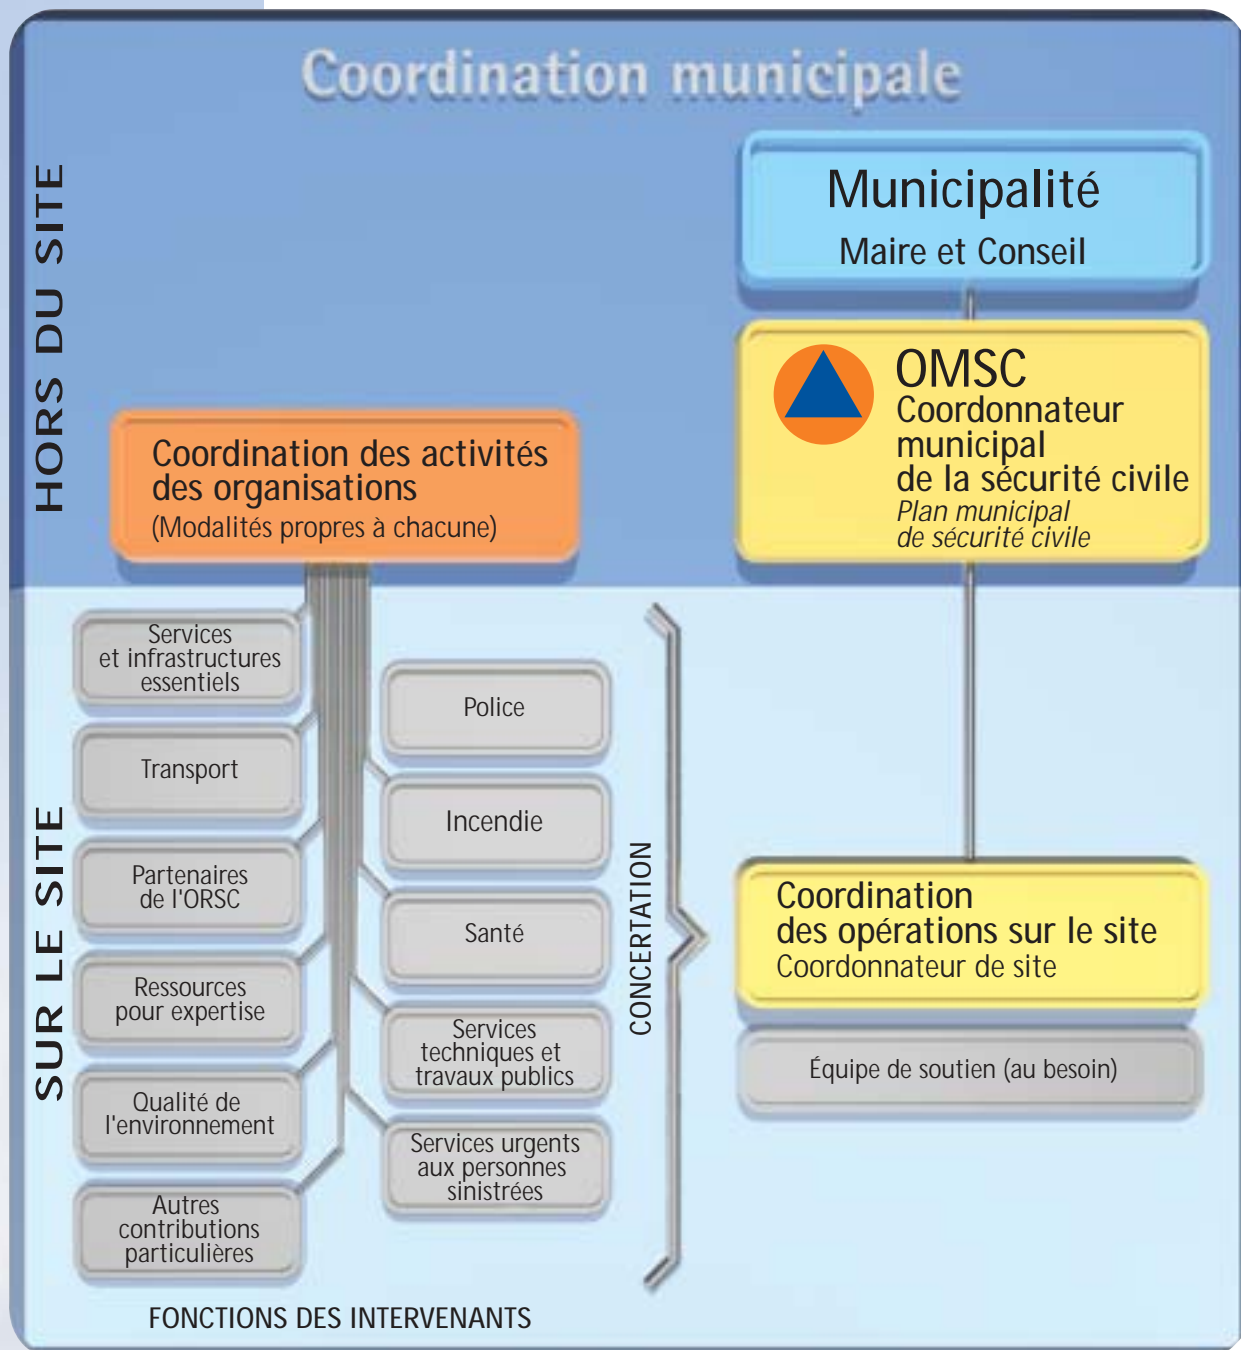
Coordination municipale

HORS DU SITE

Municipalité
Maire et Conseil

OMSC
Coordonnateur municipal de la sécurité civile
*Plan municipal de sécurité civile*

Coordination des activités des organisations
(Modalités propres à chacune)

SUR LE SITE

Services et infrastructures essentiels

Transport

Partenaires de l'ORSC

Ressources pour expertise

Qualité de l'environnement

Autres contributions particulières

Police

Incendie

Santé

Services techniques et travaux publics

Services urgents aux personnes sinistrées

CONCERTATION

Coordination des opérations sur le site
Coordonnateur de site

Équipe de soutien (au besoin)

FONCTIONS DES INTERVENANTS